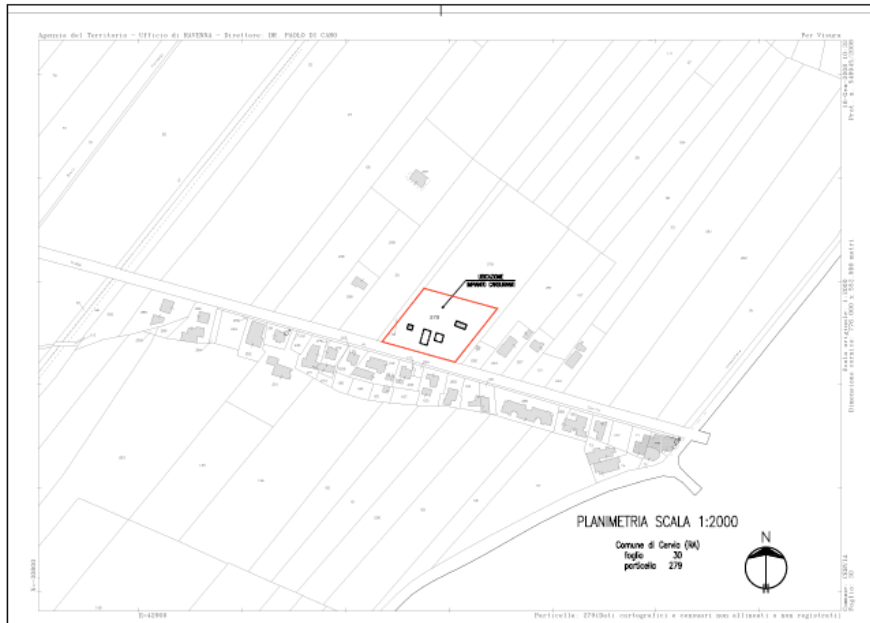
Agenzia del Territorio - Ufficio di RAVENNA - Direttore: DR. PAOLO DI CANO

Per Visura

19-Gen-2008 10:32
Prot. n. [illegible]

UBICAZIONE
IMPIANTO CIRCOLARE

279

Scala originale: 1:2000
Dimensione cornice: 776.000 x 552.000 metri

PLANIMETRIA SCALA 1:2000

Comune di Cervia (RA)
foglio 30
particella 279

N

E=42900

Particella: 279(Dati cartografici e censuari non allineati e non registrati)

Comune: C553A
Foglio: 30